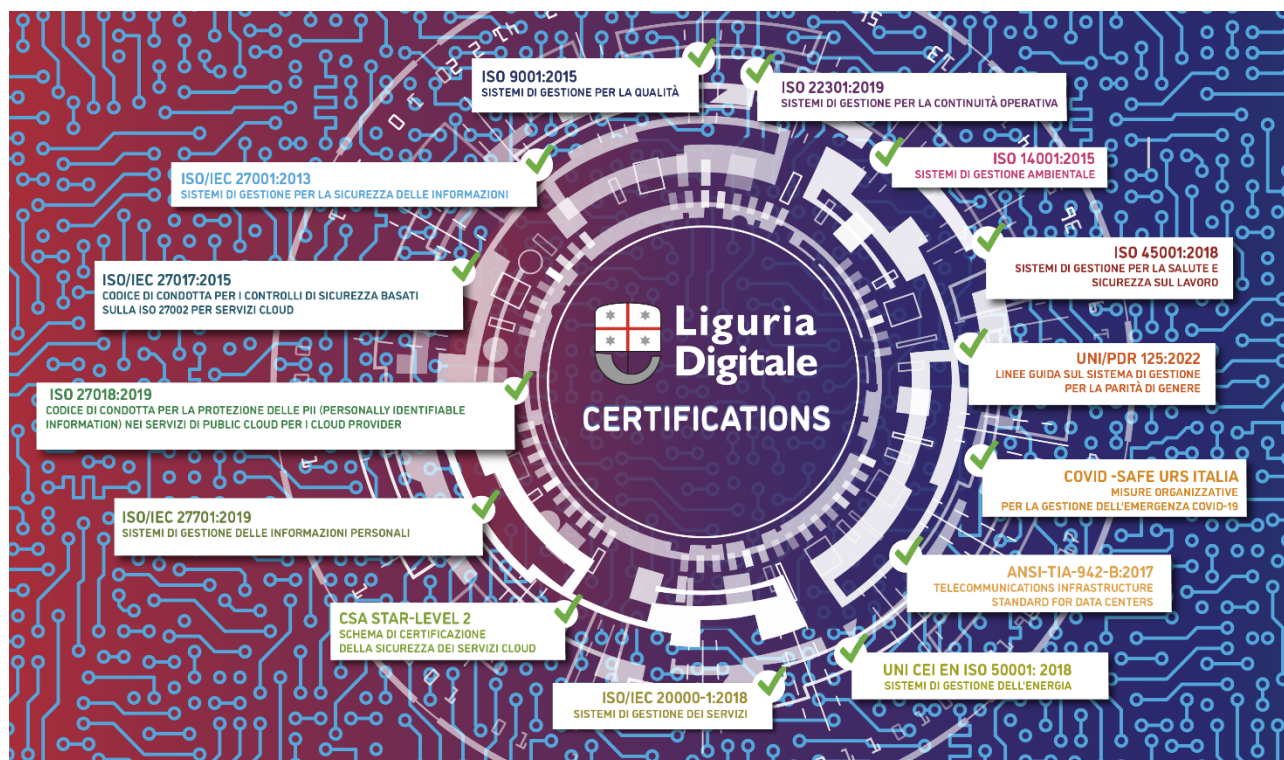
ISO 9001:2015
SISTEMI DI GESTIONE PER LA QUALITÀ

ISO 22301:2019
SISTEMI DI GESTIONE PER LA CONTINUITÀ OPERATIVA

ISO/IEC 27001:2013
SISTEMI DI GESTIONE PER LA SICUREZZA DELLE INFORMAZIONI

ISO 14001:2015
SISTEMI DI GESTIONE AMBIENTALE

ISO 45001:2018
SISTEMI DI GESTIONE PER LA SALUTE E SICUREZZA SUL LAVORO

ISO/IEC 27017:2015
CODICE DI CONDOTTA PER I CONTROLLI DI SICUREZZA BASATI SULLA ISO 27002 PER SERVIZI CLOUD

Liguria Digitale

CERTIFICATIONS

UNI/PDR 125:2022
LINEE GUIDA SUL SISTEMA DI GESTIONE PER LA PARITÀ DI GENERE

ISO 27018:2019
CODICE DI CONDOTTA PER LA PROTEZIONE DELLE PII (PERSONALLY IDENTIFIABLE INFORMATION) NEI SERVIZI DI PUBLIC CLOUD PER I CLOUD PROVIDER

COVID -SAFE URS ITALIA
MISURE ORGANIZZATIVE PER LA GESTIONE DELL'EMERGENZA COVID-19

ISO/IEC 27701:2019
SISTEMI DI GESTIONE DELLE INFORMAZIONI PERSONALI

ANSI-TIA-942-B:2017
TELECOMMUNICATIONS INFRASTRUCTURE STANDARD FOR DATA CENTERS

CSA STAR-LEVEL 2
SCHEMA DI CERTIFICAZIONE DELLA SICUREZZA DEI SERVIZI CLOUD

UNI CEI EN ISO 50001: 2018
SISTEMI DI GESTIONE DELL'ENERGIA

ISO/IEC 20000-1:2018
SISTEMI DI GESTIONE DEI SERVIZI